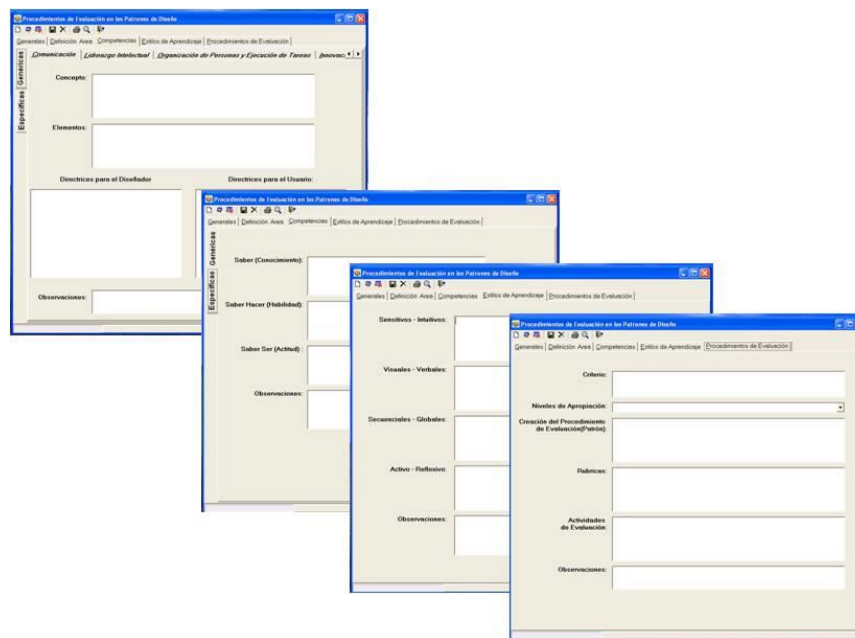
Procedimientos de Evaluación en los Patrones de Diseño

Generales | Definición Area | Competencias | Estilos de Aprendizaje | Procedimientos de Evaluación

Comunicación | Liderazgo Intelectual | Organización de Personas y Ejecución de Tareas | Innovac

Genericas

Especificas

Concepto:

Elementos:

Directrices para el Diseñador

Directrices para el Usuario:

Observaciones:

Procedimientos de Evaluación en los Patrones de Diseño

Generales | Definición Area | Competencias | Estilos de Aprendizaje | Procedimientos de Evaluación

Genericas

Especificas

Saber (Conocimiento):

Saber Hacer (Habilidad):

Saber Ser (Actitud) :

Observaciones:

Procedimientos de Evaluación en los Patrones de Diseño

Generales | Definición Area | Competencias | Estilos de Aprendizaje | Procedimientos de Evaluación

Sensitivos - Intuitivos:

Visuales - Verbales:

Secuenciales - Globales:

Activo - Reflexivo:

Observaciones:

Procedimientos de Evaluación en los Patrones de Diseño

Generales | Definición Area | Competencias | Estilos de Aprendizaje | Procedimientos de Evaluación

Criterio:

Niveles de Apropiación:

Creación del Procedimiento de Evaluación(Patrón):

Rubricas:

Actividades de Evaluación:

Observaciones: